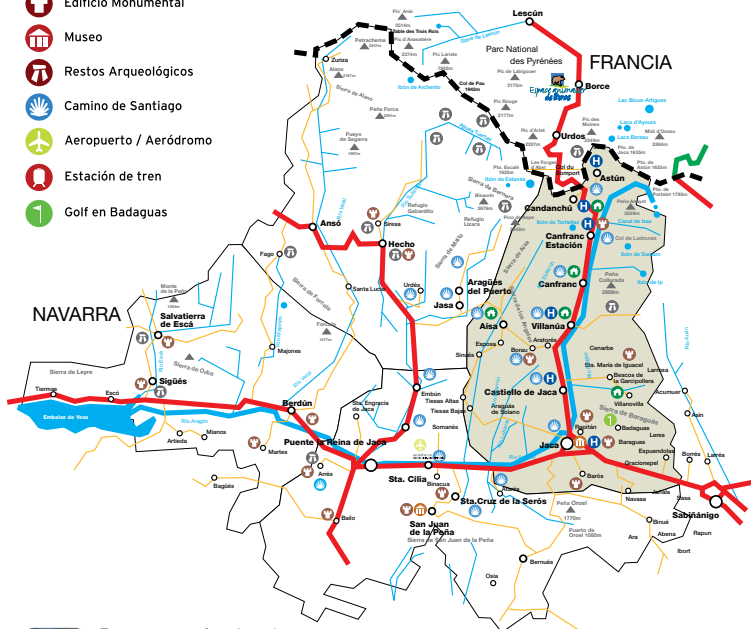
Edificio Monumental
Museo
Restos Arqueológicos
Camino de Santiago
Aeropuerto / Aeródromo
Estación de tren
Golf en Badaguas

FRANCIA
NAVARRA

Lescún
Parc National des Pyrénées
Borce
Espace animalier des Pyrénées
Zuriza
Pic Anie
Table des Trois Rois
Pic d'Ansabère
Petrachema
Alano
Pic Lariste
Col de Pau
Pic de Labigouer
Ibón de Acherito
Peña Forca
Pic Rouge
Pueyo de Segaran
Urdos
Pic d'Ariel
Pic des Moines
Lac Bious-Artigues
Lacs d'Ayous
Lacs Bersau
Midi d'Ossau
Pto. de Aspe
Pto. de Astún
Pto. de Portalet
Col du Somport
Astún
Les Forges d'Abel
Pto. Escalé
Ibón de Estanés
Bisaurín
Candanchú
Ibón de Tortiellas
Canal de Izas
Col de Ladrones
Ibón de Samán
Canfranc Estación
Canfranc
Peña Collarada
Ansó
Siresa
Refugio Gabardito
Refugio Lizara
Hecho
Fago
Sierra de Alano
Sierra de Marcó
Santa Lucía
Urdués
Aragüés del Puerto
Jasa
Villanúa
Aisa
Esposa
Borau
Aratorés
Cenarbe
Sta. María de Iguacel
Sinués
Castiello de Jaca
Villanovilla
Larrosa
Salvatierra de Escá
Monte de la Peña
Majones
Sigüés
Sierra de Leyre
Tiermas
Escó
Embalse de Yesa
Río Aragón
Sierra de Orba
Berdún
Embún
Tiesas Altas
Tiesas Bajas
Aragüés de Solano
Sta. Engracia de Jaca
Puente la Reina de Jaca
Artieda
Mianos
Martes
Asso
Jaca
Rapitán
Barós
Baraguás
Lerés
Acumuer
Asín
Oroel
Barós
Santa Cilia
Binacua
Santa Cruz de la Serós
Peña Oroel
Navasa
Botiel
Sabiñánigo
Bagüés
Bailo
San Juan de la Peña
Sierra de San Juan de la Peña
Puerto de Oroel
Binué
Abena
Ara
Ibort
Rapun
Osia
Bernués
Expuendolas
Borrés
Larrés
Sierra de Baraguás
Río Aurín
Río Gállego
Río Veral
Río Estarrún